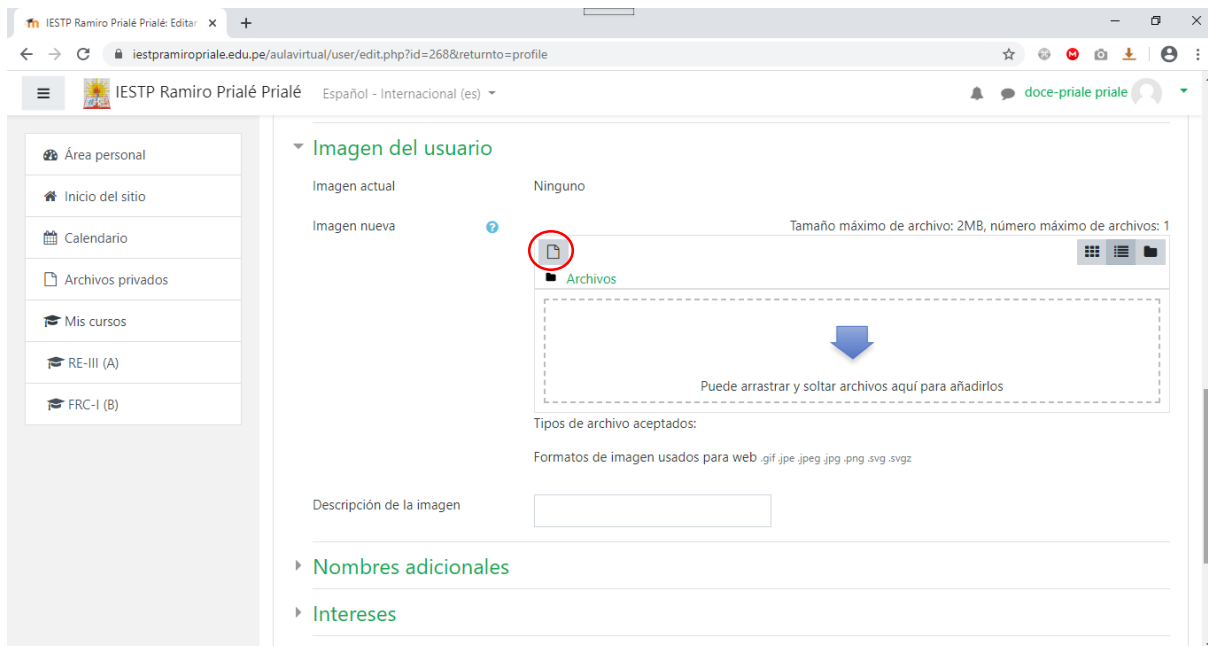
IESTP Ramiro Prialé Prialé: Editar ×
+
iestpramiropriale.edu.pe/aulavirtual/user/edit.php?id=268&returnto=profile

IESTP Ramiro Prialé Prialé
Español - Internacional (es)
doce-priale priale

Área personal
Inicio del sitio
Calendario
Archivos privados
Mis cursos
RE-III (A)
FRC-I (B)

Imagen del usuario
Imagen actual
Ninguno
Imagen nueva
Tamaño máximo de archivo: 2MB, número máximo de archivos: 1
Archivos
Puede arrastrar y soltar archivos aquí para añadirlos
Tipos de archivo aceptados:
Formatos de imagen usados para web .gif .jpe .jpeg .jpg .png .svg .svgz
Descripción de la imagen
Nombres adicionales
Intereses